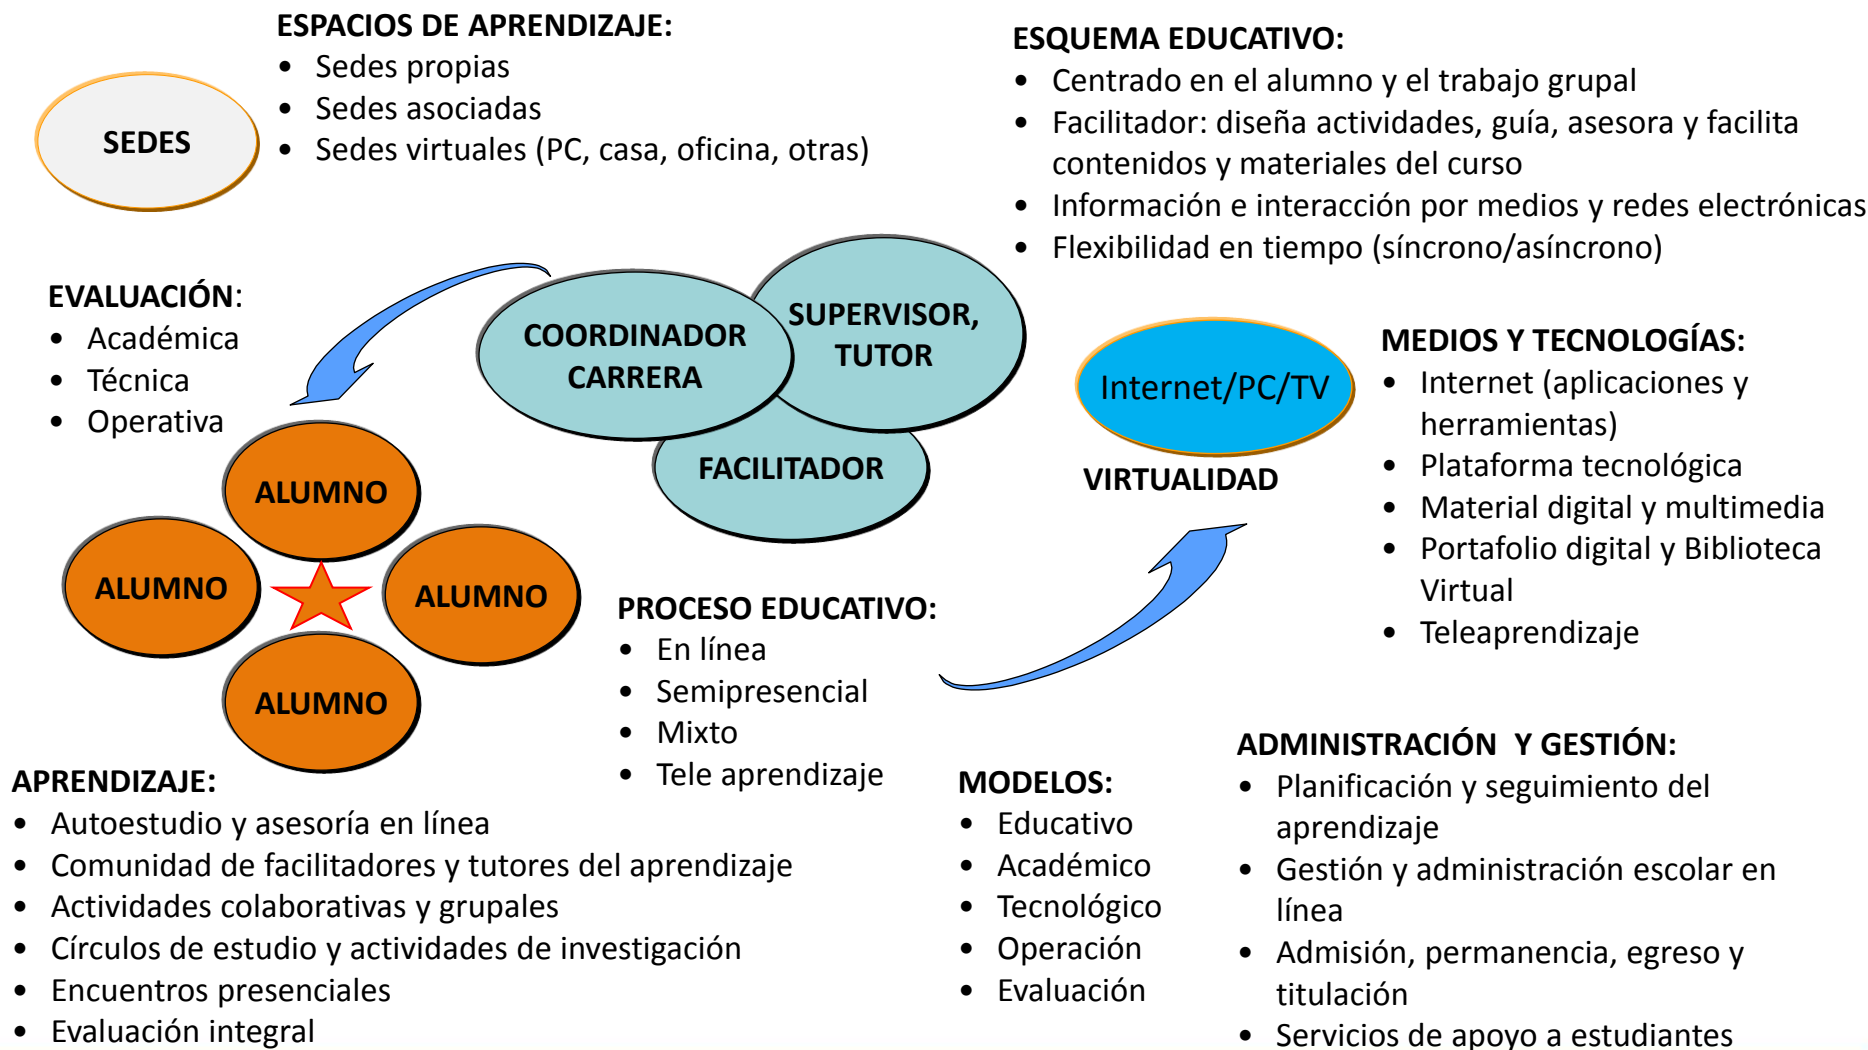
SEDES

ESPACIOS DE APRENDIZAJE:
- Sedes propias
- Sedes asociadas
- Sedes virtuales (PC, casa, oficina, otras)

ESQUEMA EDUCATIVO:
- Centrado en el alumno y el trabajo grupal
- Facilitador: diseña actividades, guía, asesora y facilita contenidos y materiales del curso
- Información e interacción por medios y redes electrónicas
- Flexibilidad en tiempo (síncrono/asíncrono)

EVALUACIÓN:
- Académica
- Técnica
- Operativa

COORDINADOR CARRERA

SUPERVISOR, TUTOR

FACILITADOR

Internet/PC/TV

VIRTUALIDAD

MEDIOS Y TECNOLOGÍAS:
- Internet (aplicaciones y herramientas)
- Plataforma tecnológica
- Material digital y multimedia
- Portafolio digital y Biblioteca Virtual
- Teleaprendizaje

ALUMNO

ALUMNO

ALUMNO

ALUMNO

PROCESO EDUCATIVO:
- En línea
- Semipresencial
- Mixto
- Tele aprendizaje

ADMINISTRACIÓN Y GESTIÓN:
- Planificación y seguimiento del aprendizaje
- Gestión y administración escolar en línea
- Admisión, permanencia, egreso y titulación
- Servicios de apoyo a estudiantes

APRENDIZAJE:
- Autoestudio y asesoría en línea
- Comunidad de facilitadores y tutores del aprendizaje
- Actividades colaborativas y grupales
- Círculos de estudio y actividades de investigación
- Encuentros presenciales
- Evaluación integral

MODELOS:
- Educativo
- Académico
- Tecnológico
- Operación
- Evaluación